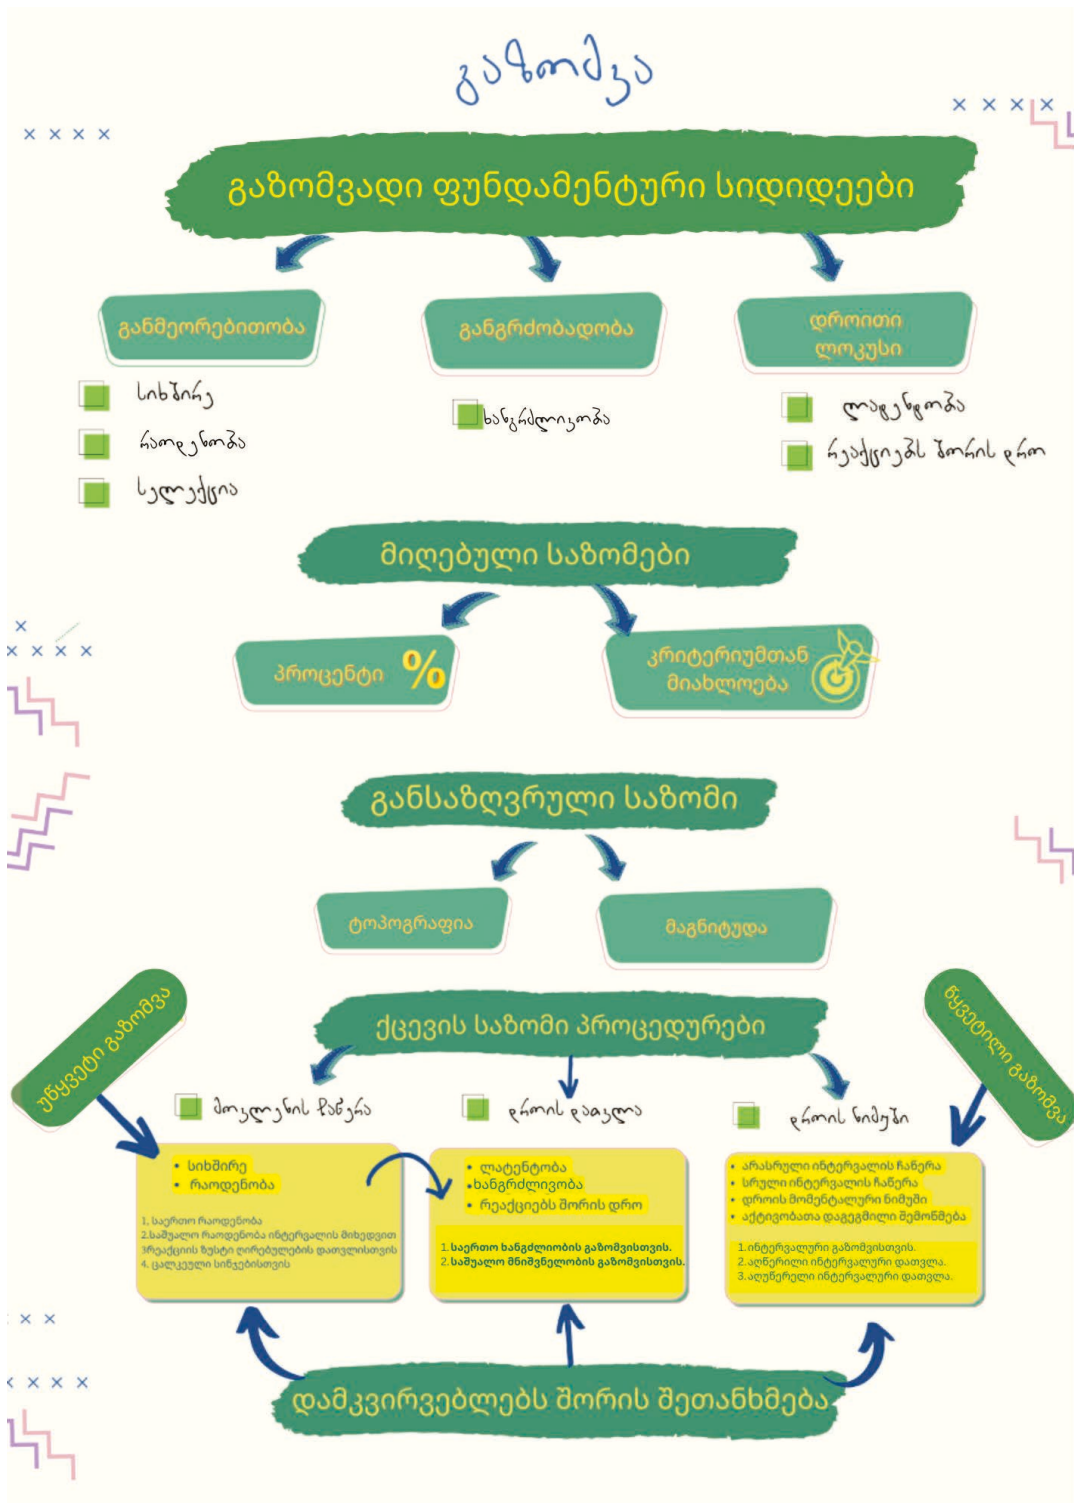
გაზომვა

გაზომვადი ფუნდამენტური სიდიდეები

განმეორებითობა

სიხშირე

რაოდენობა

სელექცია

ხანგრძლივობა

ხანგრძლივობა

დროითი ლოკუსი

ლატენტობა

რეაქციებს შორის დრო

მიღებული საზომები

პროცენტი %

კრიტერიუმთან მიახლოება

განსაზღვრული საზომი

ტოპოგრაფია

მაგნიტუდა

ქცევის საზომი პროცედურები

უწყვეტი გაზომვა

წყვეტილი გაზომვა

მთვლელის ჩაწერა

დროის დაცვა

დროის ნიმუში

• სიხშირე
• რაოდენობა

1. საერთო რაოდენობა
2. საშუალო რაოდენობა ინტერვალის მიხედვით
3. რეაქციის ზუსტი დროებულების დათვლისთვის
4. ცალკეული სინჯებისთვის

• ლატენტობა
• ხანგრძლივობა
• რეაქციებს შორის დრო

1. საერთო ხანგძლიობის გაზომვისთვის.
2. საშუალო მნიშვნელობის გაზომვისთვის.

• არასრული ინტერვალის ჩაწერა
• სრული ინტერვალის ჩაწერა
• დროის მომენტალური ნიმუში
• აქტივობათა დაჯგუფილი შემოწმება

1. ინტერვალური გაზომვისთვის.
2. აღწერილი ინტერვალური დათვლა.
3. აღუწერელი ინტერვალური დათვლა.

დამკვირვებლებს შორის შეთანხმება